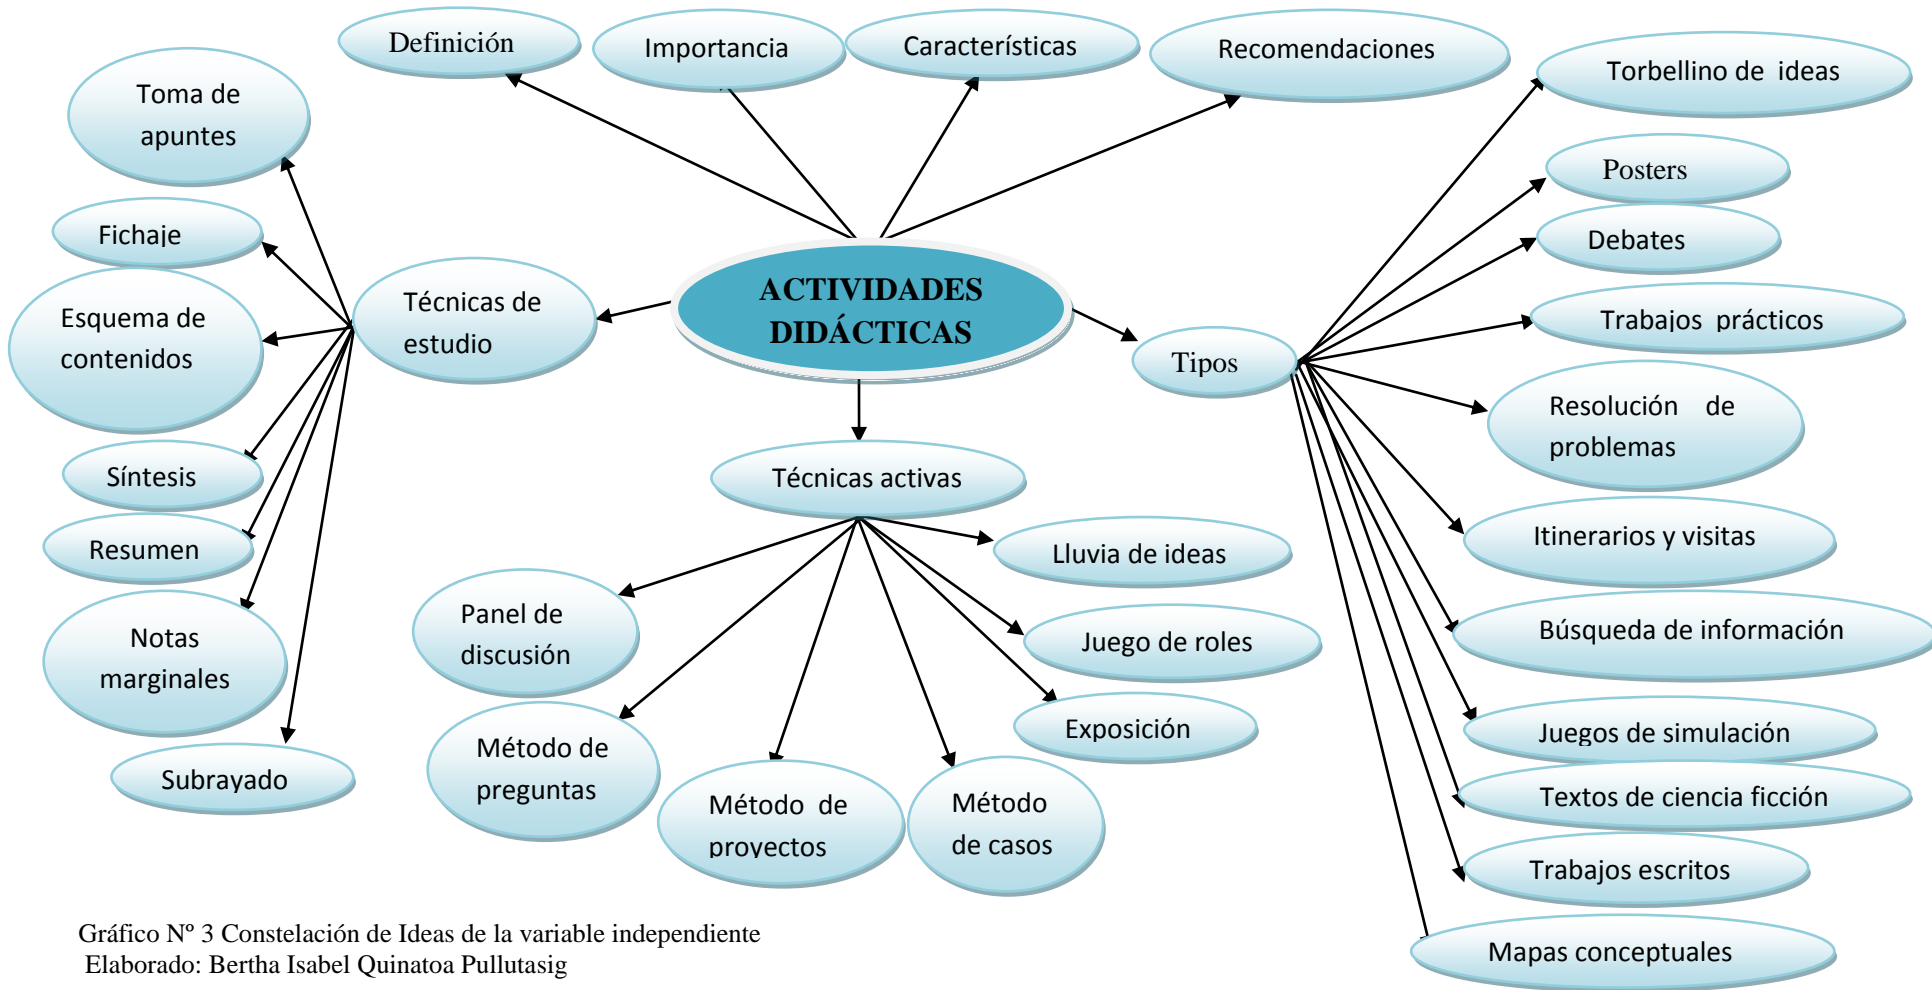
Definición

Importancia

Características

Recomendaciones

Toma de apuntes

Torbellino de ideas

Posters

Fichaje

Debates

Técnicas de estudio

ACTIVIDADES DIDÁCTICAS

Esquema de contenidos

Trabajos prácticos

Tipos

Resolución de problemas

Síntesis

Técnicas activas

Resumen

Itinerarios y visitas

Lluvia de ideas

Panel de discusión

Búsqueda de información

Notas marginales

Juego de roles

Exposición

Juegos de simulación

Método de preguntas

Subrayado

Método de proyectos

Método de casos

Textos de ciencia ficción

Trabajos escritos

Gráfico Nº 3 Constelación de Ideas de la variable independiente
Elaborado: Bertha Isabel Quinatoa Pullutasig

Mapas conceptuales